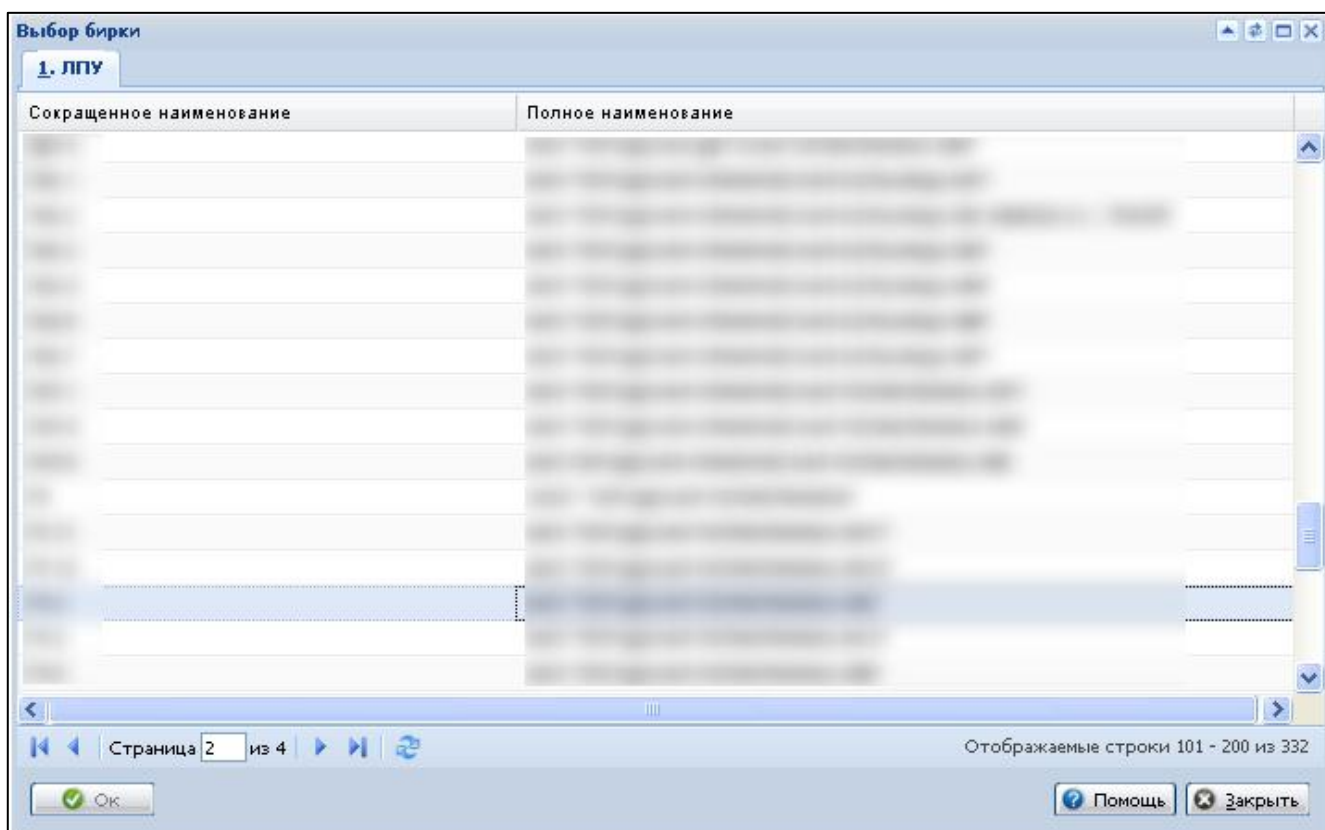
Выбор бирки

1. ЛПУ

| Сокращенное наименование | Полное наименование |
|---|---|
| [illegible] | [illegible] |
| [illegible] | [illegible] |
| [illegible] | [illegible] |
| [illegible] | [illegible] |
| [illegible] | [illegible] |
| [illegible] | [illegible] |
| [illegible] | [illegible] |
| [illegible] | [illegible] |
| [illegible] | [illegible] |
| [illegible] | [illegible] |
| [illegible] | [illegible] |
| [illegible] | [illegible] |
| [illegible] | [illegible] |
| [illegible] | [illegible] |
| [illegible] | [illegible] |
| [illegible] | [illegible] |

Страница 2 из 4

Отображаемые строки 101 - 200 из 332

Ок

Помощь

Закрыть